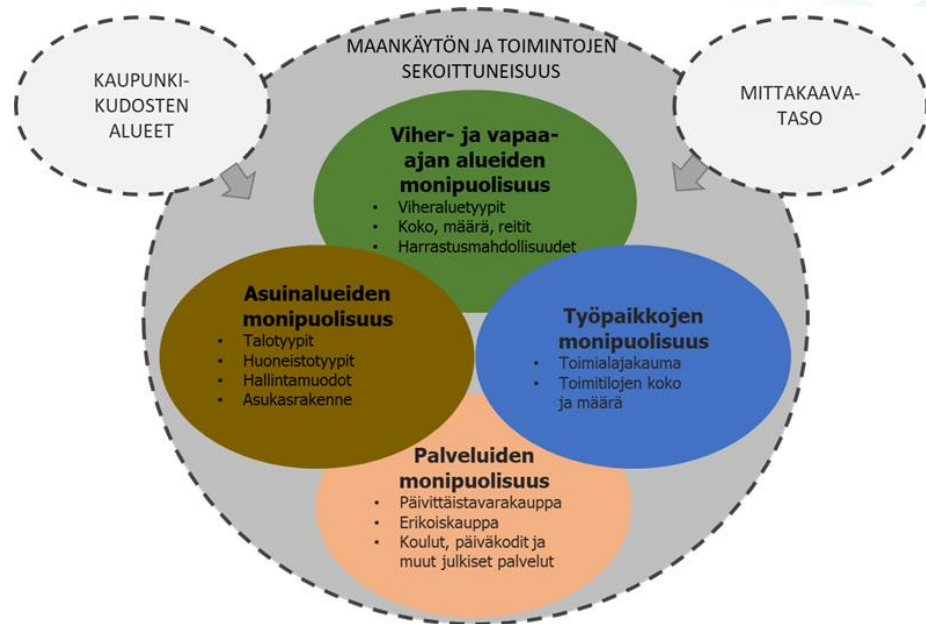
MAANKÄYTÖN JA TOIMINTOJEN SEKOITTUNEISUUS

KAUPUNKI-KUDOSTEN ALUEET

MITTAKAAVA-TASO

Viher- ja vapaa-ajan alueiden monipuolisuus
- Viheraluetyypit
- Koko, määrä, reitit
- Harrastusmahdollisuudet

Asuinalueiden monipuolisuus
- Talotyypit
- Huoneistotyypit
- Hallintamuodot
- Asukasrakenne

Työpaikkojen monipuolisuus
- Toimialajakauma
- Toimitilojen koko ja määrä

Palveluiden monipuolisuus
- Päivittäistavarakauppa
- Erikoiskauppa
- Koulut, päiväkodit ja muut julkiset palvelut